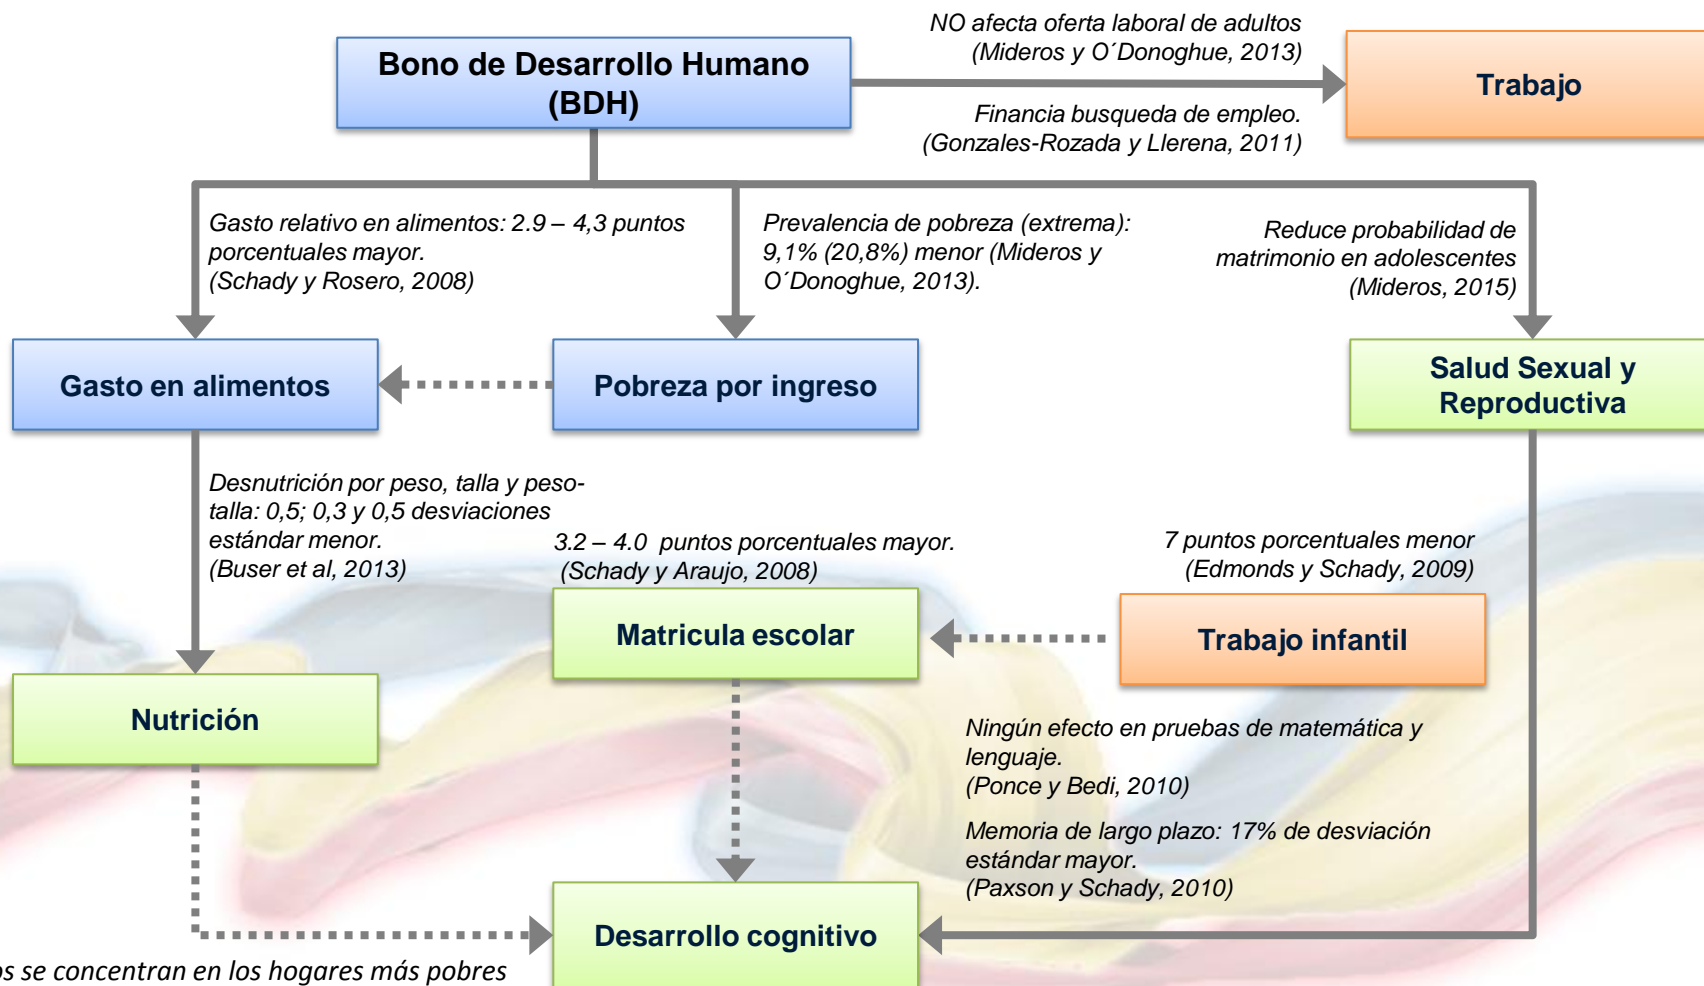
Bono de Desarrollo Humano (BDH)

NO afecta oferta laboral de adultos (Mideros y O´Donoghue, 2013)

Financia busqueda de empleo. (Gonzales-Rozada y Llerena, 2011)

Trabajo

Gasto relativo en alimentos: 2.9 – 4,3 puntos porcentuales mayor. (Schady y Rosero, 2008)

Prevalencia de pobreza (extrema): 9,1% (20,8%) menor (Mideros y O´Donoghue, 2013).

Reduce probabilidad de matrimonio en adolescentes (Mideros, 2015)

Gasto en alimentos

Pobreza por ingreso

Salud Sexual y Reproductiva

Desnutrición por peso, talla y peso-talla: 0,5; 0,3 y 0,5 desviaciones estándar menor. (Buser et al, 2013)

3.2 – 4.0 puntos porcentuales mayor. (Schady y Araujo, 2008)

7 puntos porcentuales menor (Edmonds y Schady, 2009)

Matricula escolar

Trabajo infantil

Nutrición

Ningún efecto en pruebas de matemática y lenguaje. (Ponce y Bedi, 2010)

Memoria de largo plazo: 17% de desviación estándar mayor. (Paxson y Schady, 2010)

Desarrollo cognitivo

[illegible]s se concentran en los hogares más pobres